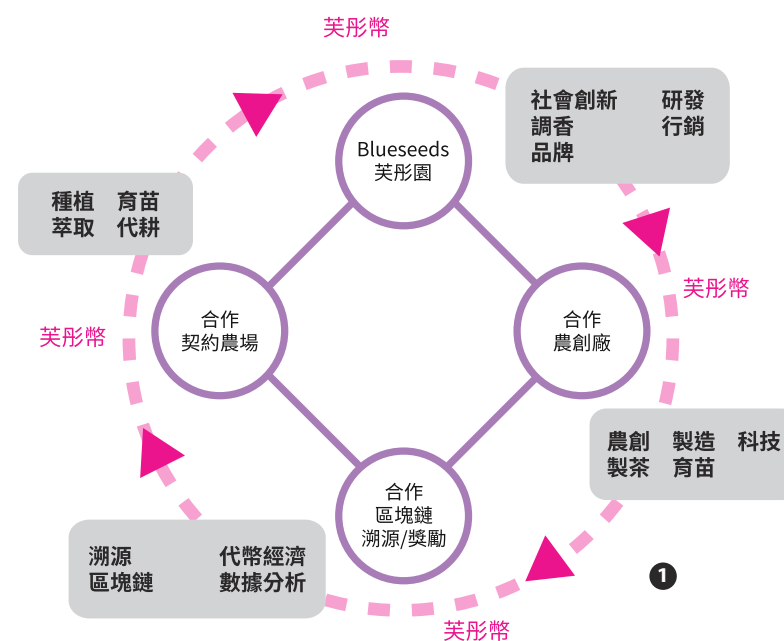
芙彤幣

社會創新　研發
調香　行銷
品牌

Blueseeds
芙彤園

種植　育苗
萃取　代耕

芙彤幣

芙彤幣

合作
契約農場

合作
農創廠

農創　製造　科技
製茶　育苗

合作
區塊鏈
溯源/獎勵

溯源　代幣經濟
區塊鏈　數據分析

芙彤幣

1